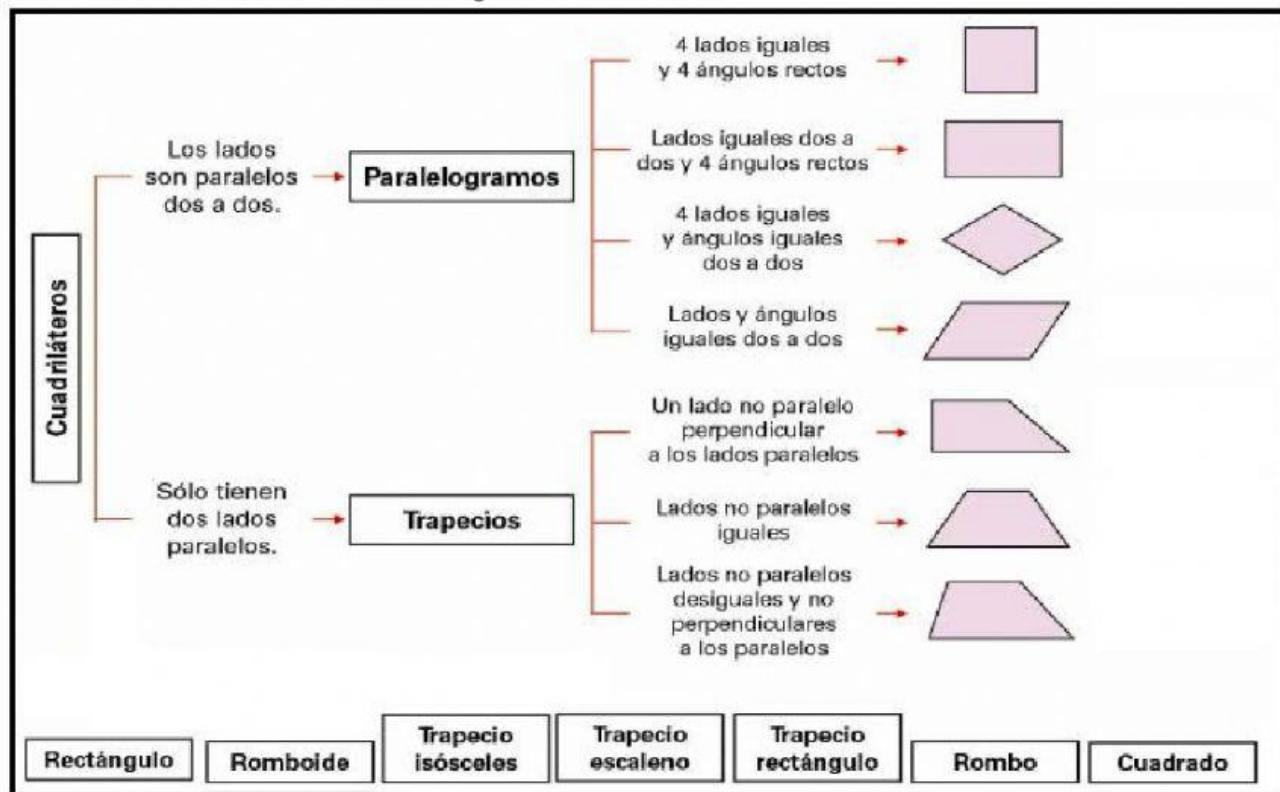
Cuadriláteros

Los lados son paralelos dos a dos.

Paralelogramos

4 lados iguales y 4 ángulos rectos

Lados iguales dos a dos y 4 ángulos rectos

4 lados iguales y ángulos iguales dos a dos

Lados y ángulos iguales dos a dos

Sólo tienen dos lados paralelos.

Trapecios

Un lado no paralelo perpendicular a los lados paralelos

Lados no paralelos iguales

Lados no paralelos desiguales y no perpendiculares a los paralelos

Rectángulo

Romboide

Trapecio isósceles

Trapecio escaleno

Trapecio rectángulo

Rombo

Cuadrado